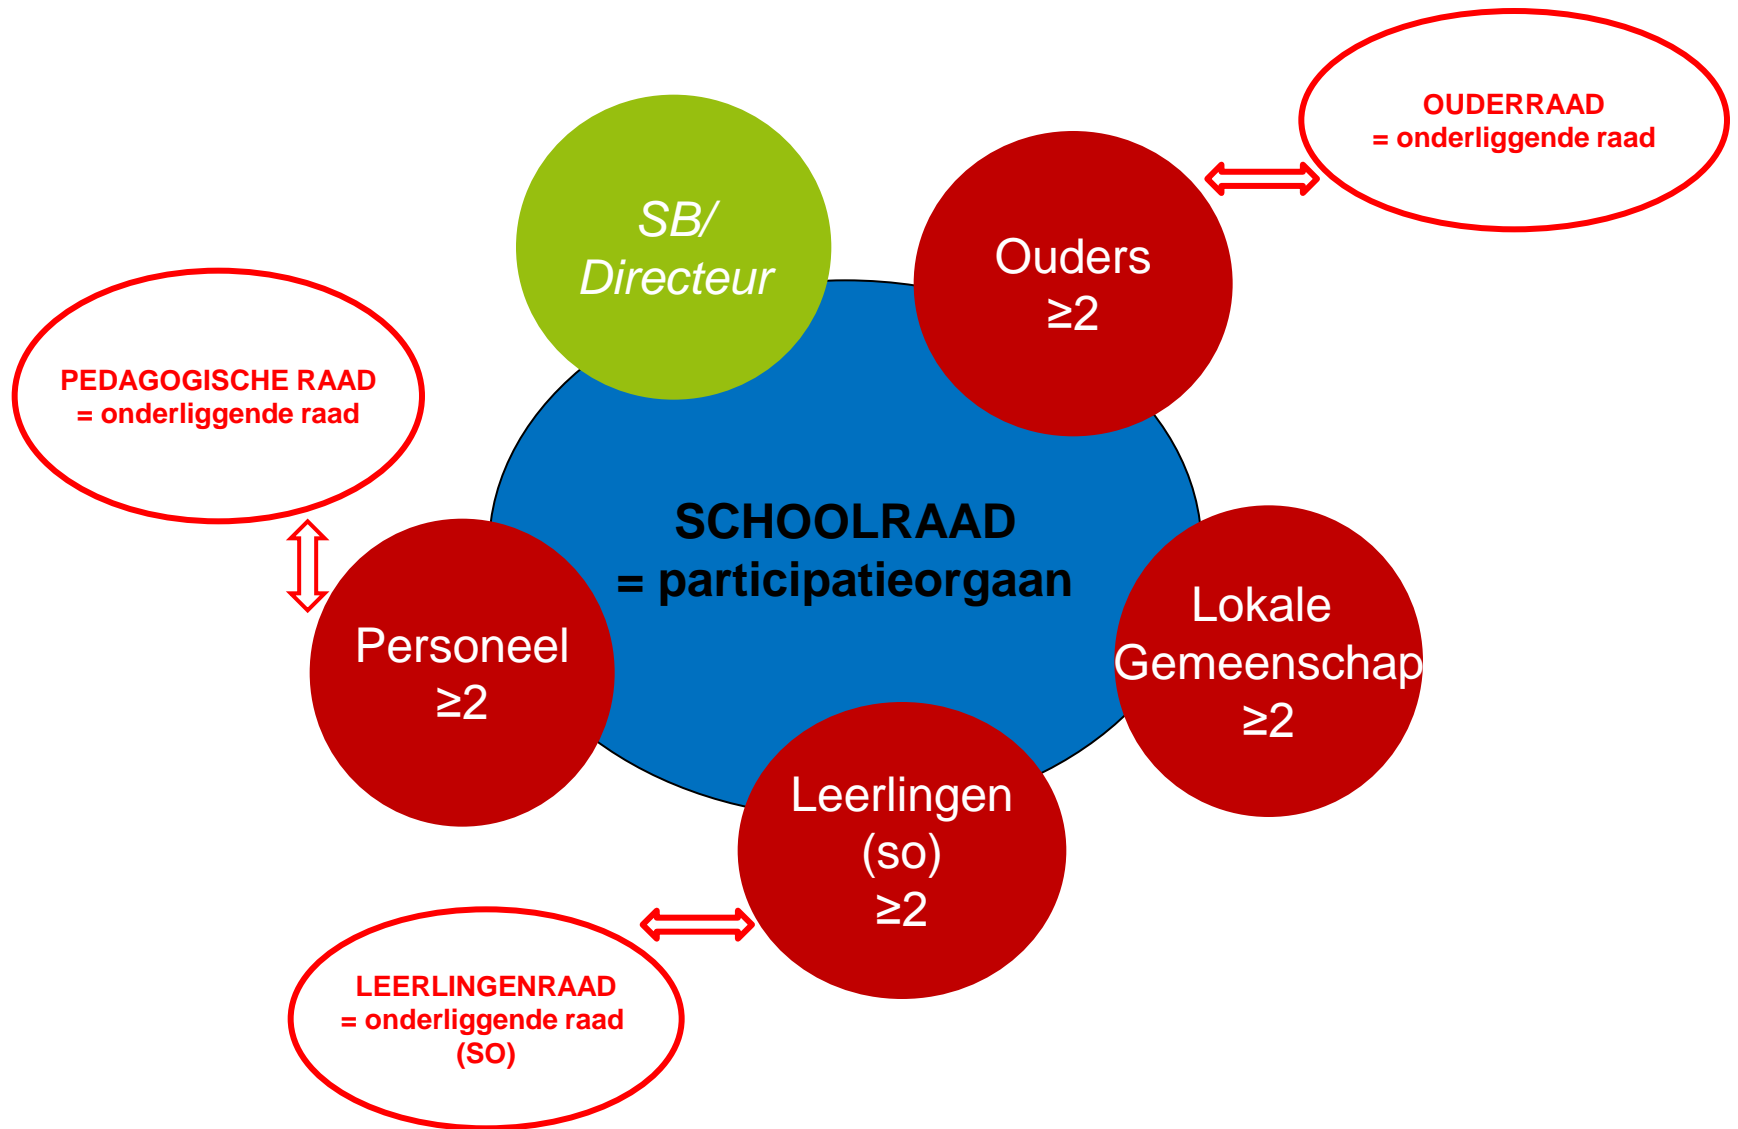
OUDERRAAD
= onderliggende raad

SB/
Directeur

Ouders
$\geq 2$

PEDAGOGISCHE RAAD
= onderliggende raad

SCHOOLRAAD
= participatieorgaan

Personeel
$\geq 2$

Lokale
Gemeenschap
$\geq 2$

Leerlingen
(so)
$\geq 2$

LEERLINGENRAAD
= onderliggende raad
(SO)